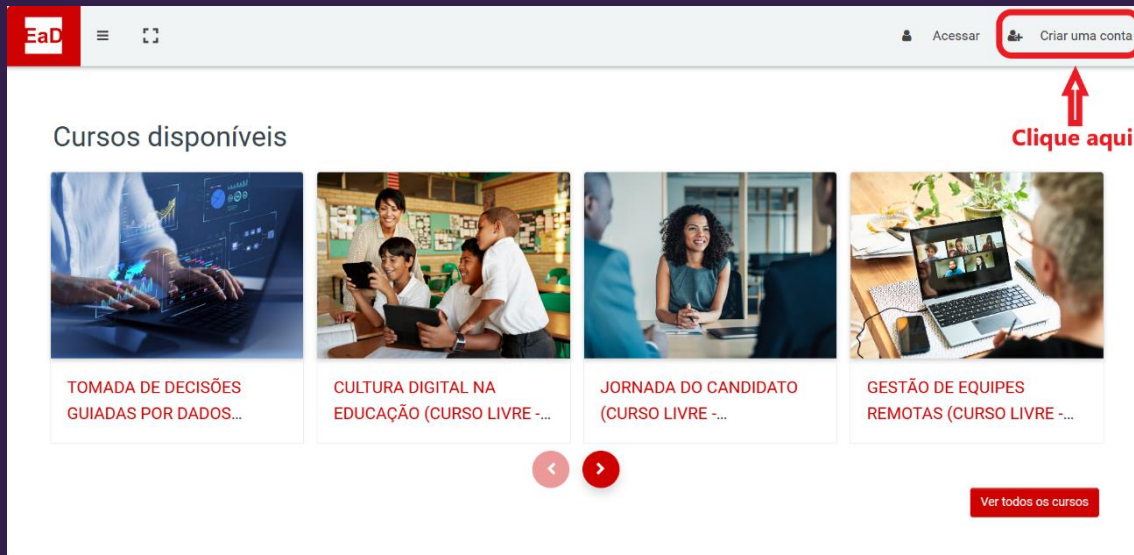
EaD

Acessar

Criar uma conta

Clique aqui

Cursos disponíveis

TOMADA DE DECISÕES GUIADAS POR DADOS...

CULTURA DIGITAL NA EDUCAÇÃO (CURSO LIVRE -...

JORNADA DO CANDIDATO (CURSO LIVRE -...

GESTÃO DE EQUIPES REMOTAS (CURSO LIVRE -...

Ver todos os cursos